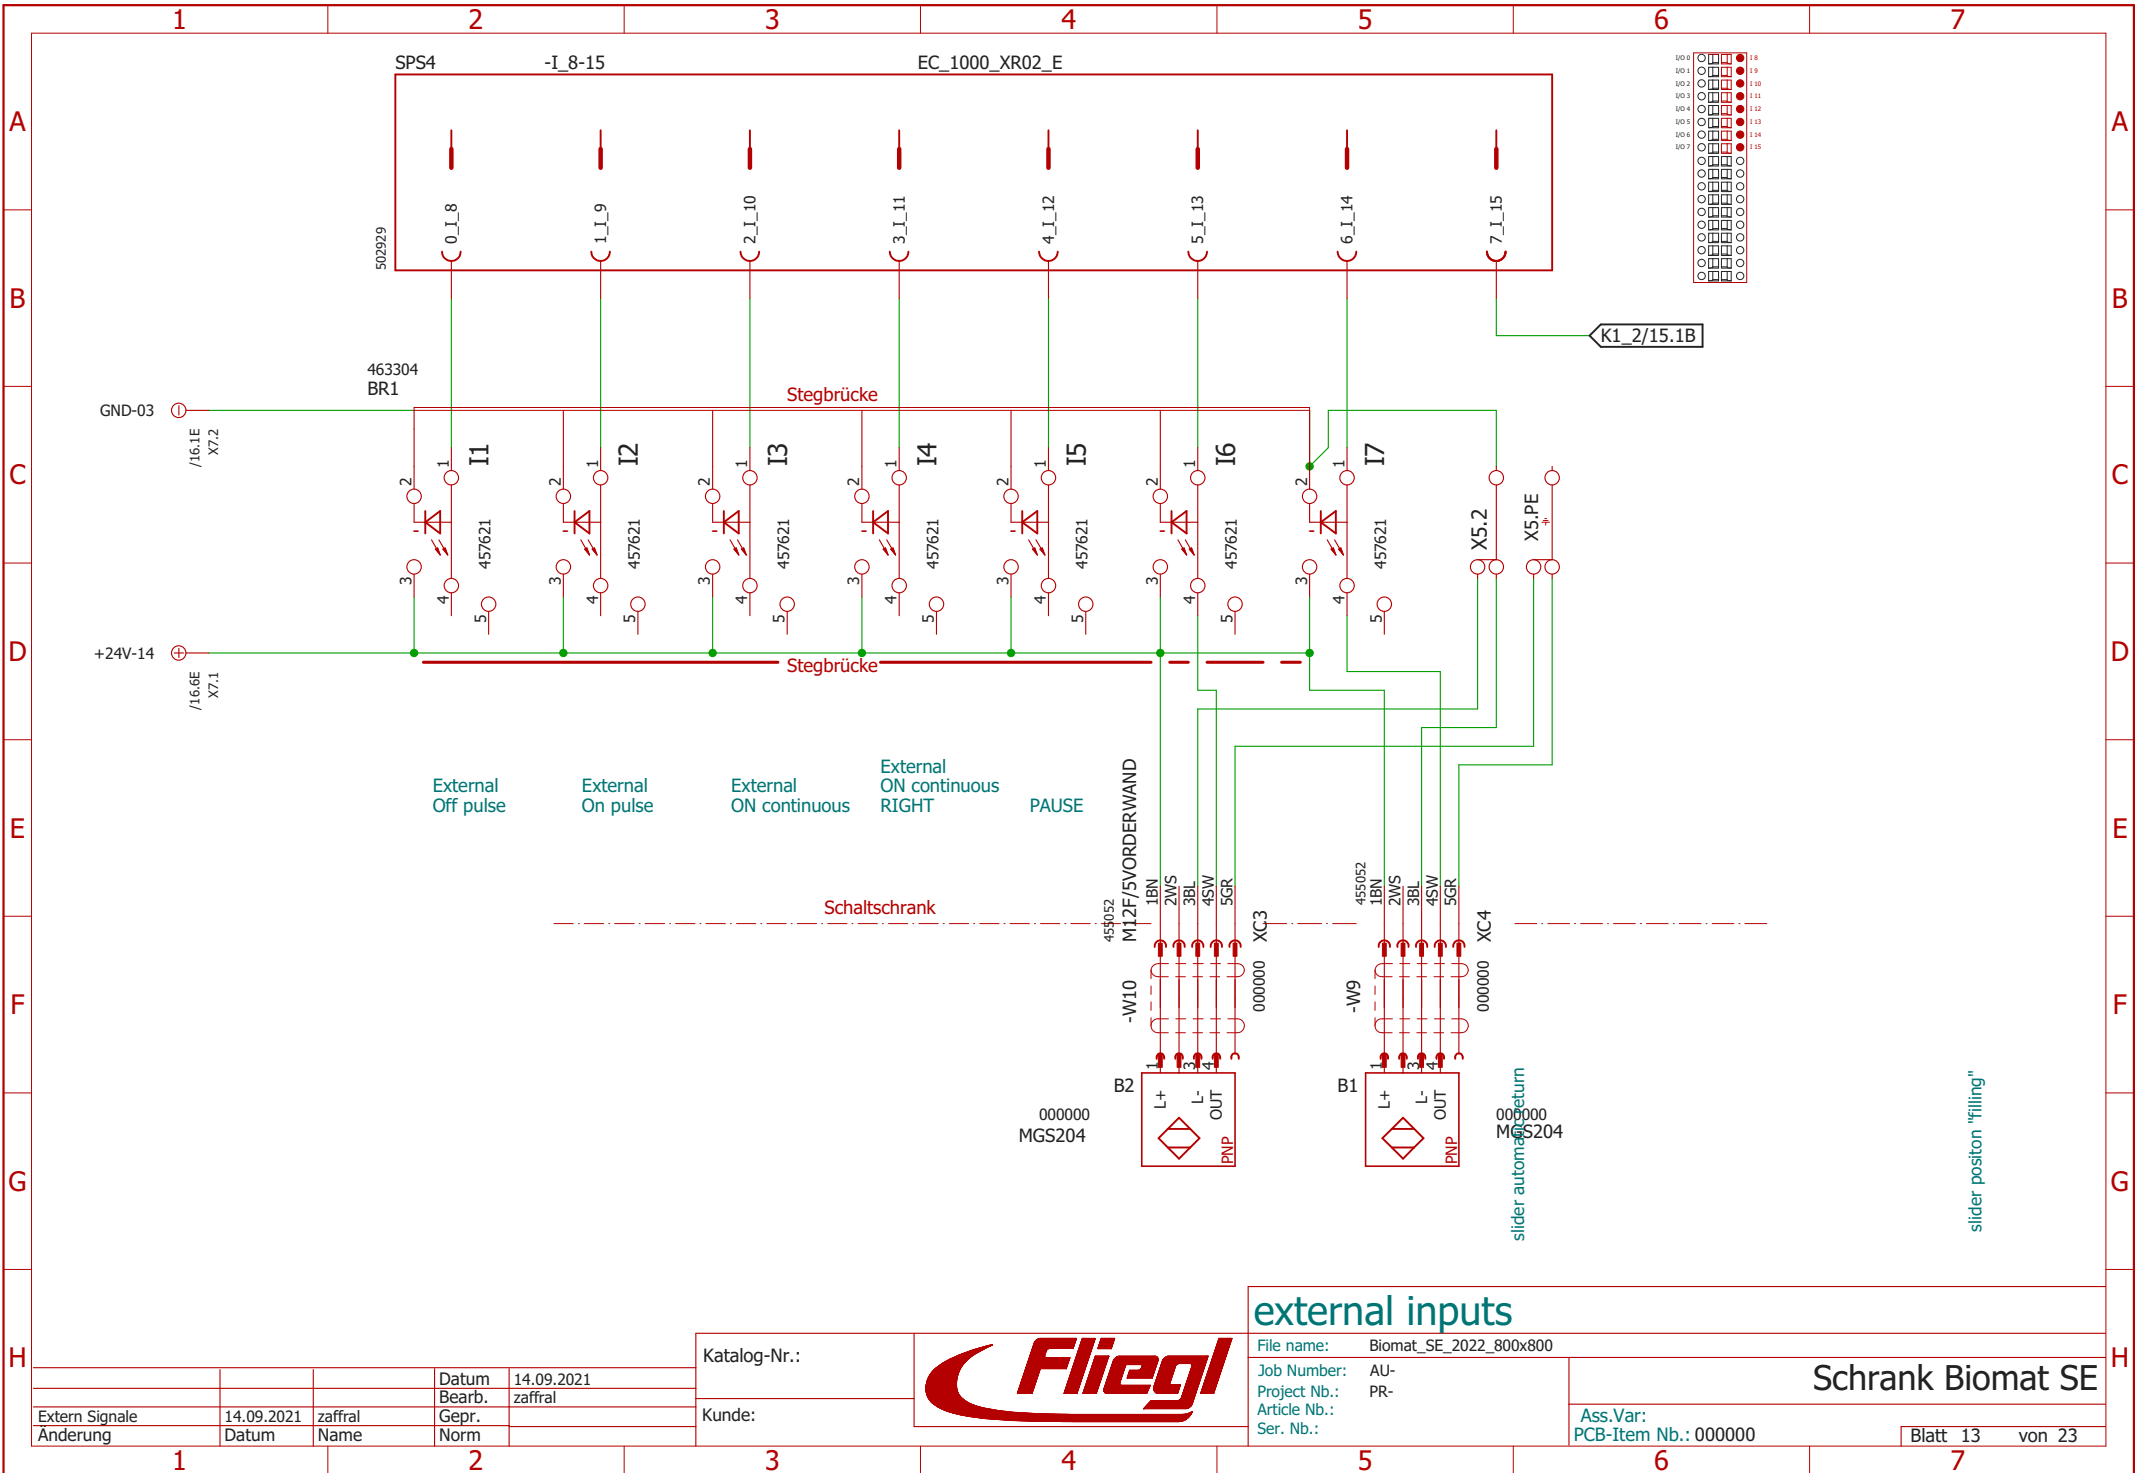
1 2 3 4 5 6 7

A B C D E F G H

SPS4 -I_8-15 EC_1000_XR02_E

502929

0_I_8 1_I_9 2_I_10 3_I_11 4_I_12 5_I_13 6_I_14 7_I_15

K1_2/15.1B

463304
BR1

Stegbrücke

GND-03

/16.1E
X7.2

I1 I2 I3 I4 I5 I6 I7

457621 457621 457621 457621 457621 457621 457621

X5.2 X5.PE

+24V-14

/16.6E
X7.1

Stegbrücke

External
Off pulse

External
On pulse

External
ON continuous

External
ON continuous
RIGHT

PAUSE

455052
M12F/5VORDERWAND

1BN 2WS 3BL 4SW 5GR

455052
1BN 2WS 3BL 4SW 5GR

Schaltschrank

XC3 XC4

-W10 000000 -W9 000000

B2 B1

L+ L- OUT PNP L+ L- OUT PNP

000000
MGS204

000000
MGS204

slider automatic return

slider positon "filling"

external inputs

File name: Biomat_SE_2022_800x800
Job Number: AU-
Project Nb.: PR-
Article Nb.:
Ser. Nb.:

Schrank Biomat SE

Ass.Var:
PCB-Item Nb.: 000000

Blatt 13 von 23

Katalog-Nr.:
Kunde:

Fliegl

| | | | Datum | 14.09.2021 |
|---|---|---|---|---|
| | | | Bearb. | zaffral |
| Extern Signale | 14.09.2021 | zaffral | Gepr. | |
| Änderung | Datum | Name | Norm | |